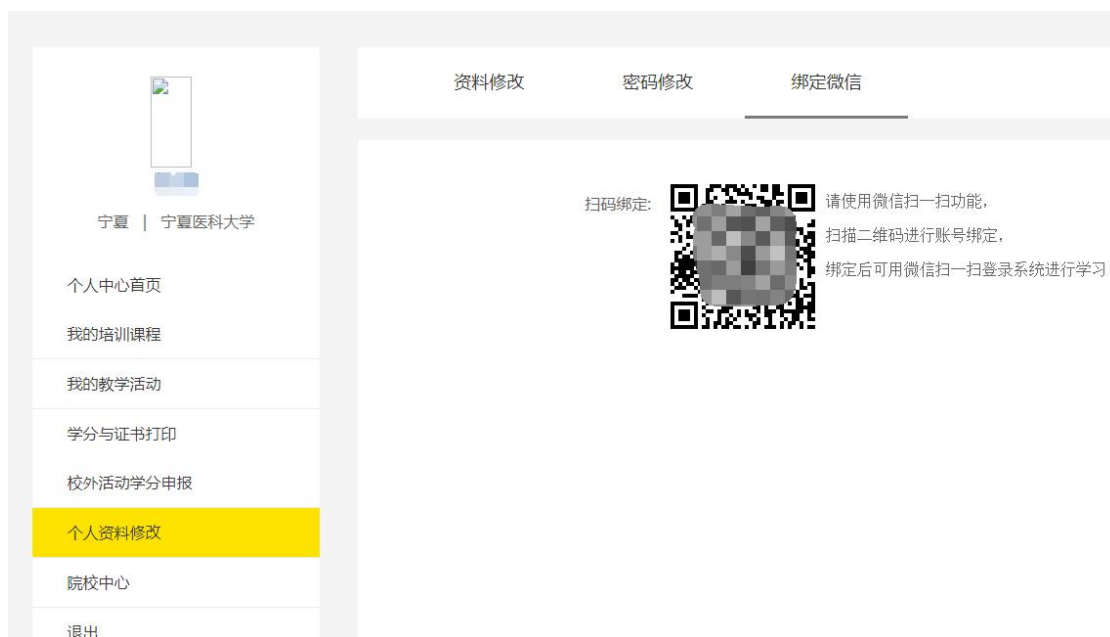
宁夏 | 宁夏医科大学

个人中心首页

我的培训课程

我的教学活动

学分与证书打印

校外活动学分申报

个人资料修改

院校中心

退出

资料修改　密码修改　绑定微信

扫码绑定:

请使用微信扫一扫功能,
扫描二维码进行账号绑定,
绑定后可用微信扫一扫登录系统进行学习